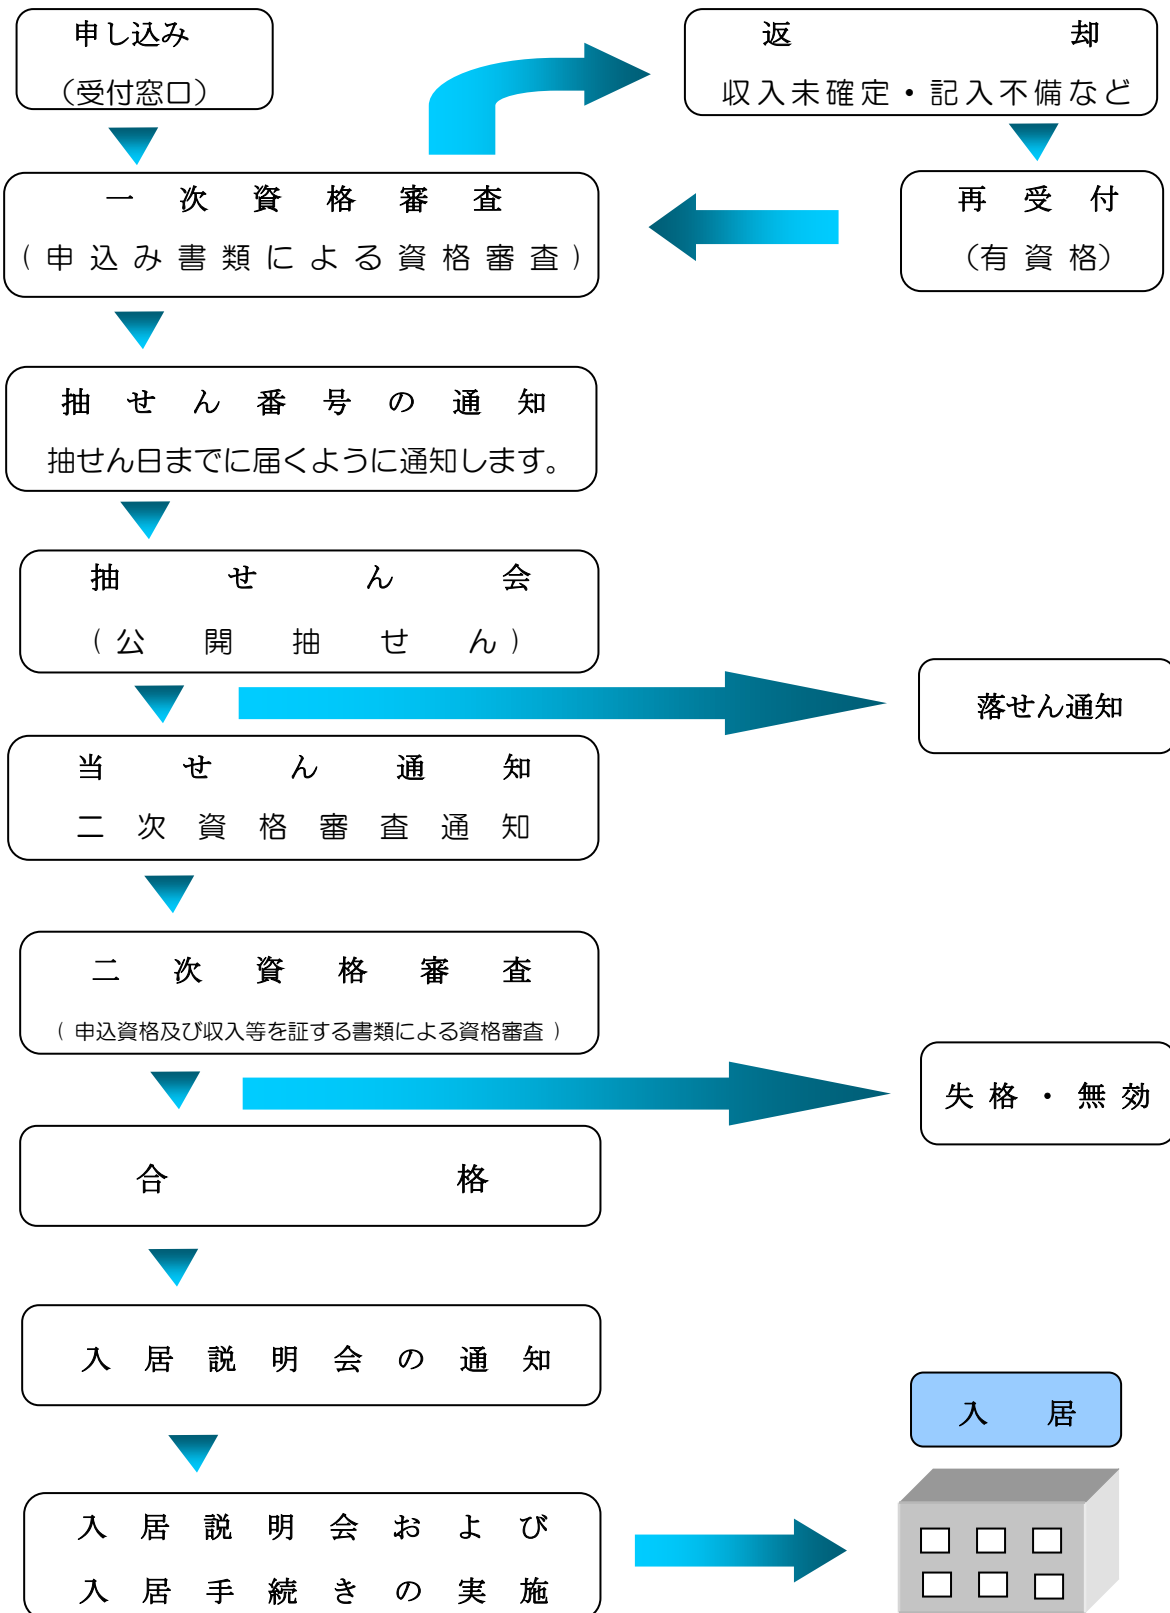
申し込み
(受付窓口)

返　却
収入未確定・記入不備など

一次資格審査
(申込み書類による資格審査)

再受付
(有資格)

抽せん番号の通知
抽せん日までに届くように通知します。

抽せん会
(公開抽せん)

落せん通知

当せん通知
二次資格審査通知

二次資格審査
(申込資格及び収入等を証する書類による資格審査)

失格・無効

合　格

入居説明会の通知

入　居

入居説明会および
入居手続きの実施